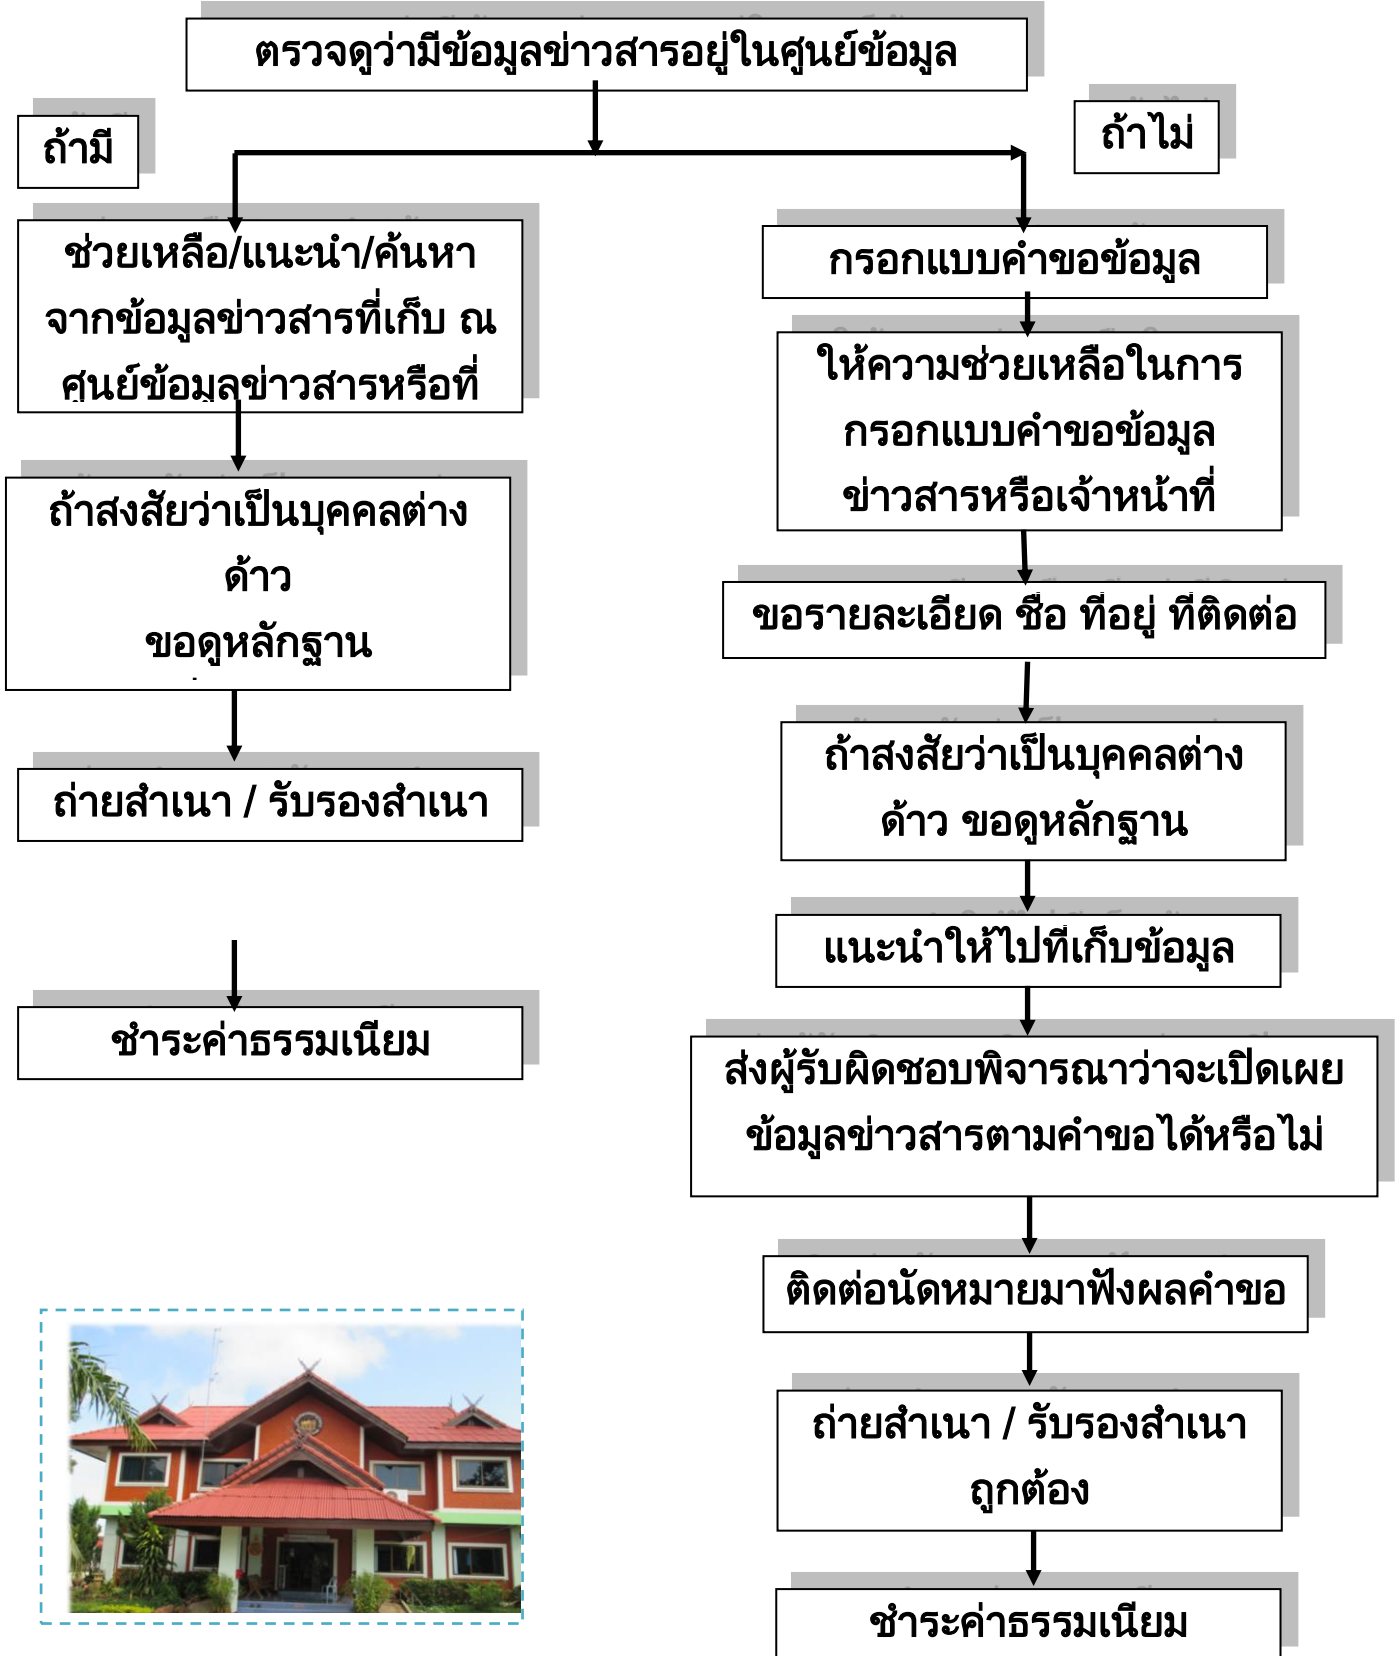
ตรวจดูว่ามีข้อมูลข่าวสารอยู่ในศูนย์ข้อมูล

ถ้ามี

ช่วยเหลือ/แนะนำ/ค้นหา จากข้อมูลข่าวสารที่เก็บ ณ ศูนย์ข้อมูลข่าวสารหรือที่

ถ้าสงสัยว่าเป็นบุคคลต่างด้าว ขอดูหลักฐาน

ถ่ายสำเนา / รับรองสำเนา

ชำระค่าธรรมเนียม

ถ้าไม่

กรอกแบบคำขอข้อมูล

ให้ความช่วยเหลือในการกรอกแบบคำขอข้อมูลข่าวสารหรือเจ้าหน้าที่

ขอรายละเอียด ชื่อ ที่อยู่ ที่ติดต่อ

ถ้าสงสัยว่าเป็นบุคคลต่างด้าว ขอดูหลักฐาน

แนะนำให้ไปที่เก็บข้อมูล

ส่งผู้รับผิดชอบพิจารณาว่าจะเปิดเผยข้อมูลข่าวสารตามคำขอได้หรือไม่

ติดต่อนัดหมายมาฟังผลคำขอ

ถ่ายสำเนา / รับรองสำเนาถูกต้อง

ชำระค่าธรรมเนียม